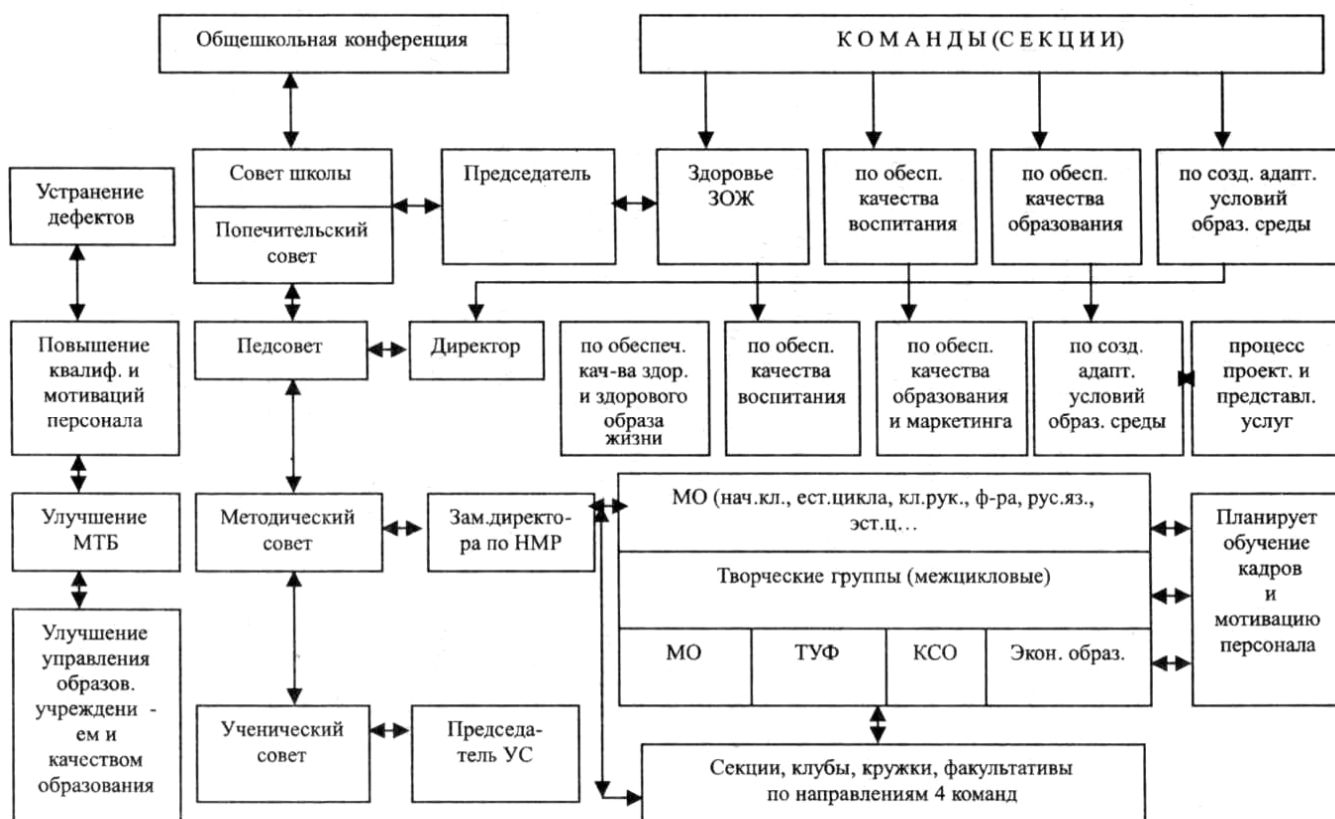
Общешкольная конференция

КОМАНДЫ (СЕКЦИИ)

Устранение дефектов

Совет школы

Попечительский совет

Председатель

Здоровье ЗОЖ

по обесп. качества воспитания

по обесп. качества образования

по созд. адапт. условий образ. среды

Повышение квалиф. и мотиваций персонала

Педсовет

Директор

по обеспеч. кач-ва здор. и здорового образа жизни

по обесп. качества воспитания

по обесп. качества образования и маркетинга

по созд. адапт. условий образ. среды

процесс проект. и представл. услуг

Улучшение МТБ

Методический совет

Зам.директора по НМР

МО (нач.кл., ест.цикла, кл.рук., ф-ра, рус.яз., эст.ц…

Творческие группы (межцикловые)

| МО | ТУФ | КСО | Экон. образ. |
|---|---|---|---|

Планирует обучение кадров и мотивацию персонала

Улучшение управления образов. учреждением и качеством образования

Ученический совет

Председатель УС

Секции, клубы, кружки, факультативы по направлениям 4 команд